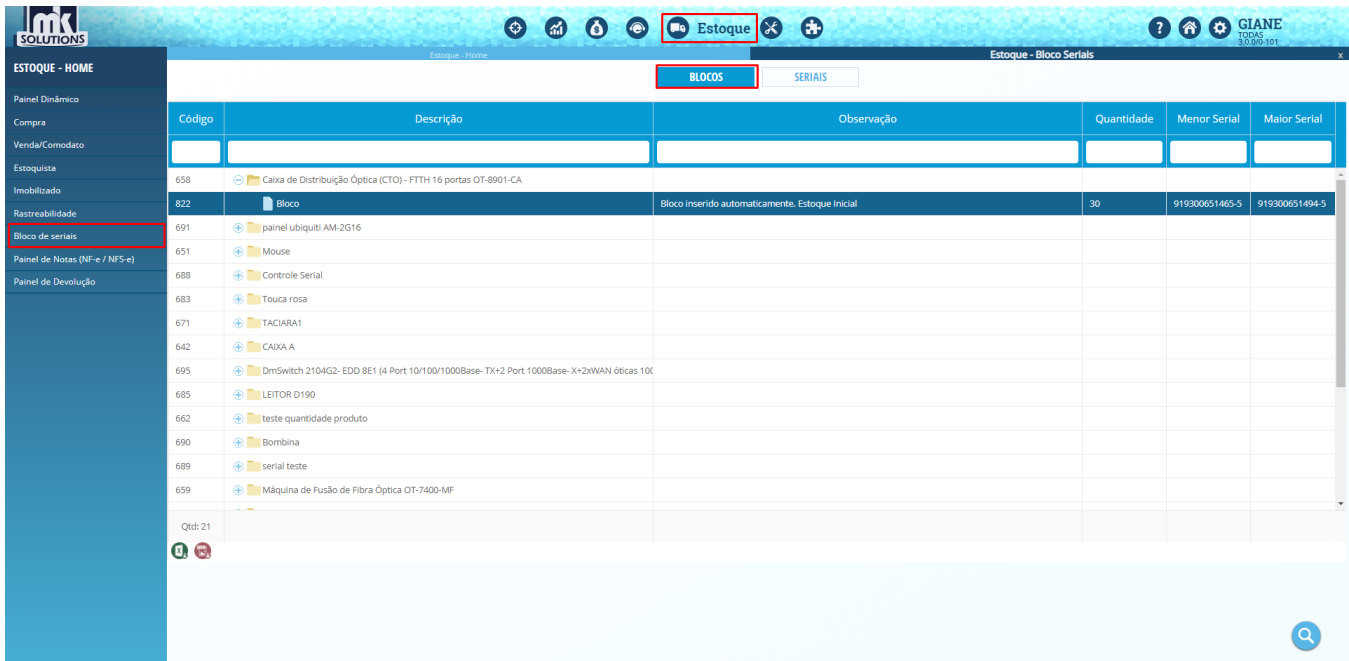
mk SOLUTIONS

Estoque

GIANE
TODAS
3.0.0/0-101

Estoque - Home

Estoque - Bloco Serials

x

ESTOQUE - HOME

Painel Dinâmico
Compra
Venda/Comodato
Estoquista
Imobilizado
Rastreabilidade
Bloco de seriais
Painel de Notas (NF-e / NFS-e)
Painel de Devolução

BLOCOS
SERIAIS

| Código | Descrição | Observação | Quantidade | Menor Serial | Maior Serial |
|---|---|---|---|---|---|
| 658 | Caixa de Distribuição Óptica (CTO) - FTTH 16 portas OT-8901-CA | | | | |
| 822 | Bloco | Bloco inserido automaticamente. Estoque Inicial | 30 | 919300651465-5 | 919300651494-5 |
| 691 | painel ubiquiti AM-2G16 | | | | |
| 651 | Mouse | | | | |
| 688 | Controle Serial | | | | |
| 683 | Touca rosa | | | | |
| 671 | TACIARA1 | | | | |
| 642 | CAIXA A | | | | |
| 695 | DmSwitch 2104G2- EDD 8E1 (4 Port 10/100/1000Base- TX+2 Port 1000Base- X+2xWAN óticas 10( | | | | |
| 685 | LEITOR D190 | | | | |
| 662 | teste quantidade produto | | | | |
| 690 | Bombina | | | | |
| 689 | serial teste | | | | |
| 659 | Máquina de Fusão de Fibra Óptica OT-7400-MF | | | | |

Qtd: 21